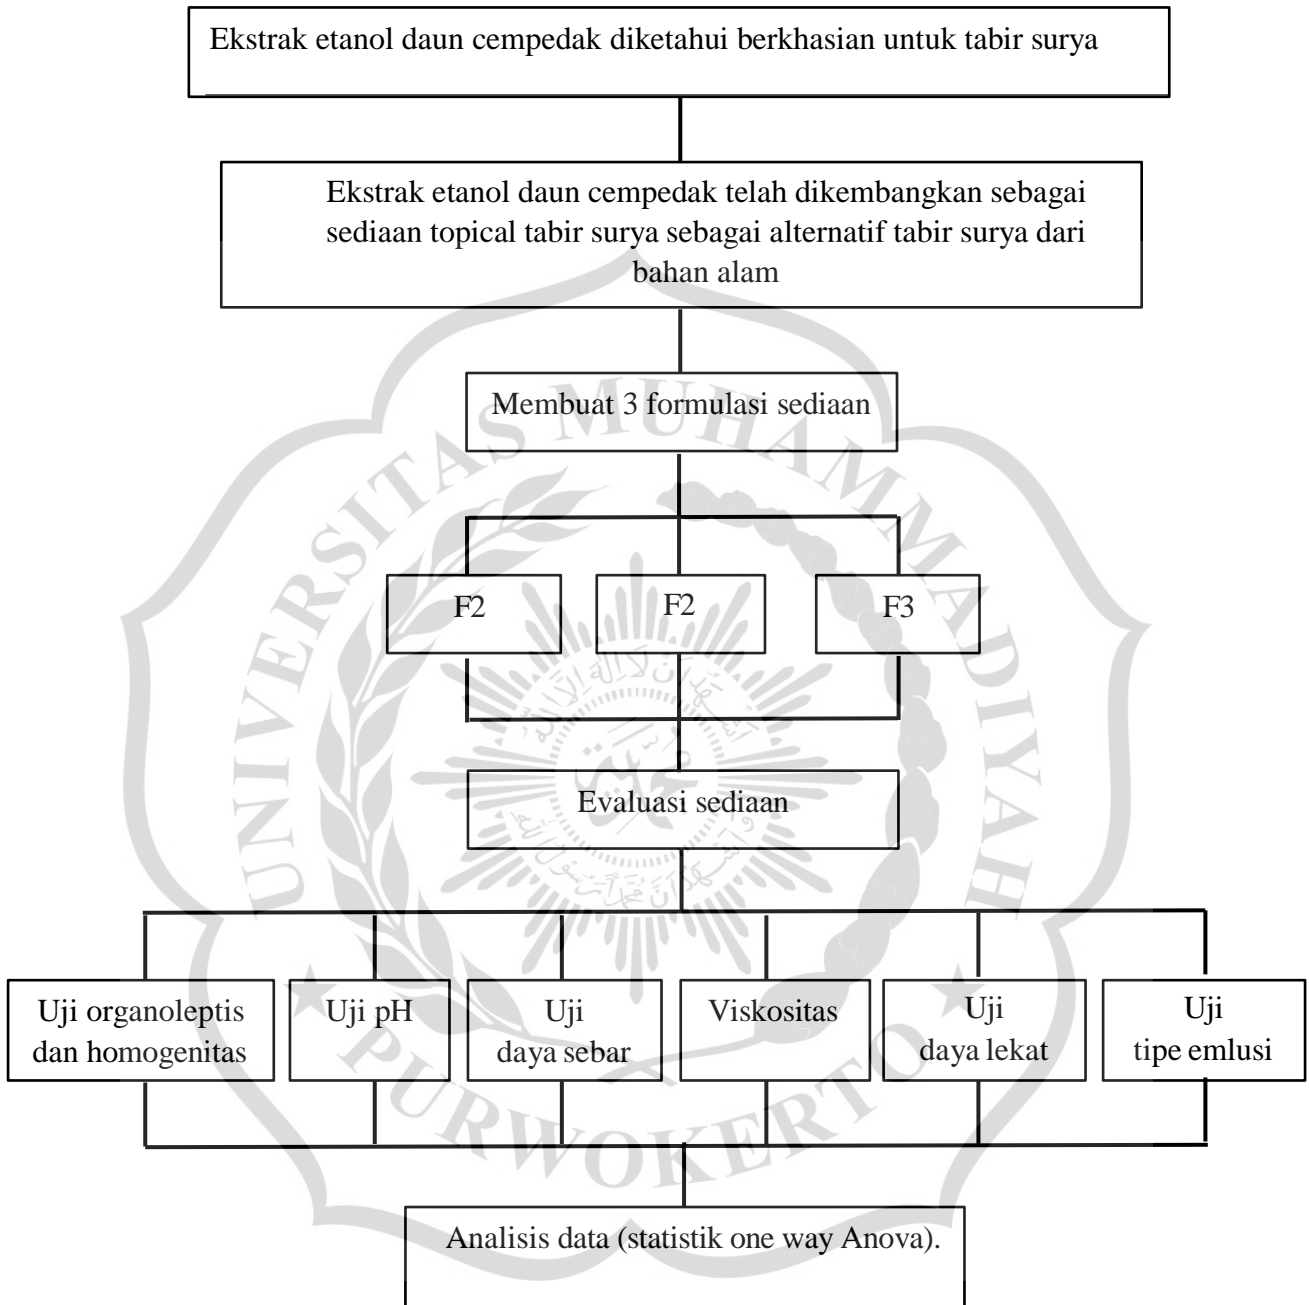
Ekstrak etanol daun cempedak diketahui berkhasian untuk tabir surya

Ekstrak etanol daun cempedak telah dikembangkan sebagai sediaan topical tabir surya sebagai alternatif tabir surya dari bahan alam

Membuat 3 formulasi sediaan

F2

F2

F3

Evaluasi sediaan

Uji organoleptis dan homogenitas

Uji pH

Uji daya sebar

Viskositas

Uji daya lekat

Uji tipe emlusi

Analisis data (statistik one way Anova).

UNIVERSITAS MUHAMMADIYAH PURWOKERTO